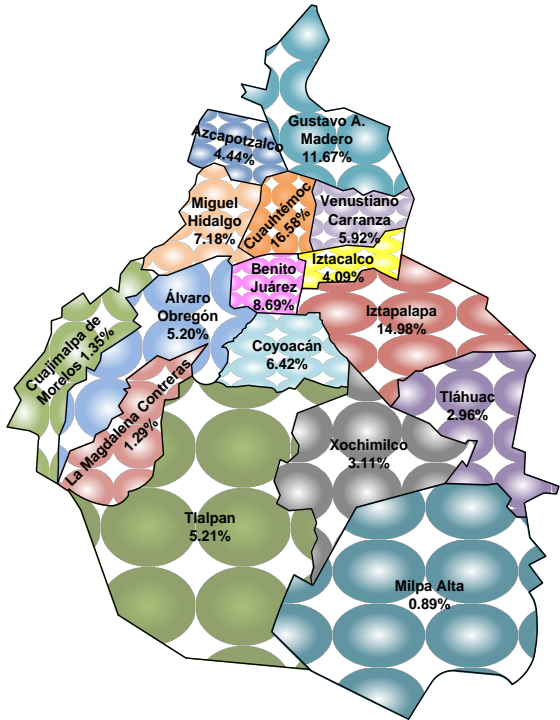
Gustavo A. Madero 11.67%

Azcapotzalco 4.44%

Miguel Hidalgo 7.18%

Cuauhtémoc 16.58%

Venustiano Carranza 5.92%

Iztacalco 4.09%

Benito Juárez 8.69%

Álvaro Obregón 5.20%

Iztapalapa 14.98%

Cuajimalpa de Morelos 1.35%

Coyoacán 6.42%

La Magdalena Contreras 1.29%

Tláhuac 2.96%

Xochimilco 3.11%

Tlalpan 5.21%

Milpa Alta 0.89%